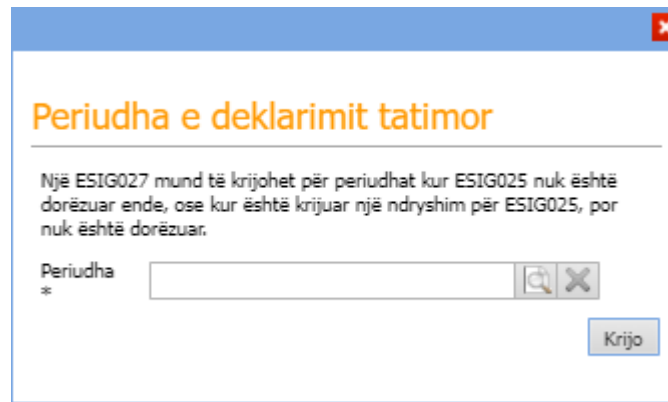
Periudha e deklarimit tatimor

Një ESIG027 mund të krijohet për periudhat kur ESIG025 nuk është dorëzuar ende, ose kur është krijuar një ndryshim për ESIG025, por nuk është dorëzuar.

Periudha *

Krijo